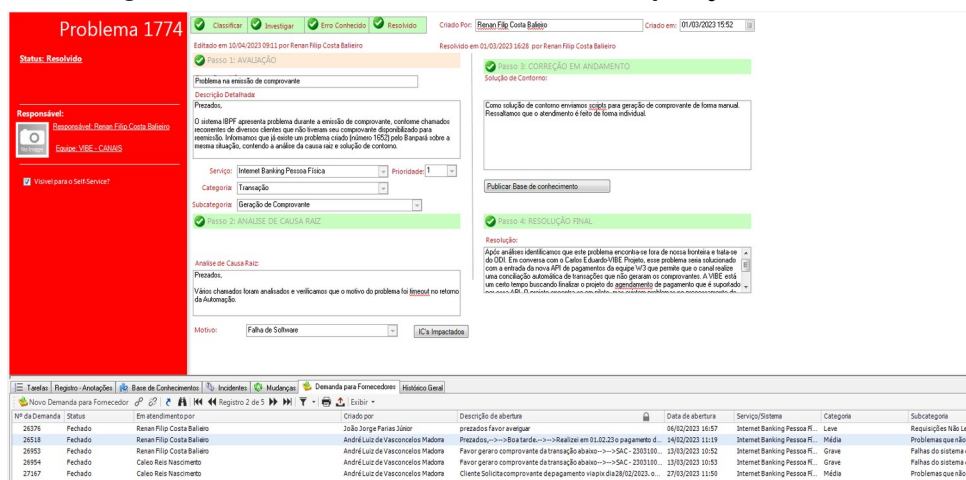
Problema 1774

Classificar | Investigar | Erro Conhecido | Resolvido

Criado Por: Renan Filip Costa Balieiro | Criado em: 01/03/2023 15:52

Editado em 10/04/2023 09:11 por Renan Filip Costa Balieiro

Resolvido em 01/03/2023 16:28 por Renan Filip Costa Balieiro

Status: Resolvido

Passo 1: AVALIAÇÃO

Problema na emissão de comprovante

Descrição Detalhada

Prezados,

O sistema IBPF apresenta problema durante a emissão de comprovante, conforme chamados recorrentes de diversos clientes que não tiveram seu comprovante disponibilizado para reemissão. Informamos que já existe um problema criado (número 1652) pelo Banpará sobre a mesma situação, contendo a análise da causa raiz e solução de contorno.

Responsável:

Responsável: Renan Filip Costa Balieiro

No Image

Equipe: VIBE - CANAIS

Visível para o Self-Service?

Serviço: Internet Banking Pessoa Física | Prioridade: 1

Categoria: Transação

Subcategoria: Geração de Comprovante

Passo 2: ANÁLISE DE CAUSA RAIZ

Análise de Causa Raiz:

Prezados,

Vários chamados foram analisados e verificamos que o motivo do problema foi timeout no retorno da Automação.

Motivo: Falha de Software | IC's Impactados

Passo 3: CORREÇÃO EM ANDAMENTO

Solução de Contorno:

Como solução de contorno enviamos scripts para geração de comprovante de forma manual. Ressaltamos que o atendimento é feito de forma individual.

Publicar Base de conhecimento

Passo 4: RESOLUÇÃO FINAL

Resolução:

Após análises identificamos que este problema encontra-se fora de nossa fronteira e trata-se do ODI. Em conversa com o Carlos Eduardo-VIBE Projeto, esse problema seria solucionado com a entrada da nova API de pagamentos da equipe W3 que permite que o canal realize uma conciliação automática de transações que não geraram os comprovantes. A VIBE está um certo tempo buscando finalizar o projeto do agendamento de pagamento que é suportado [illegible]

Tarefas | Registro - Anotações | Base de Conhecimentos | Incidentes | Mudanças | Demanda para Fornecedores | Histórico Geral

Novo Demanda para Fornecedor | Registro 2 de 5 | Exibir

| Nº da Demanda | Status | Em atendimento por | Criado por | Descrição de abertura | Data de abertura | Serviço/Sistema | Categoria | Subcategoria |
|---|---|---|---|---|---|---|---|---|
| 26376 | Fechado | Renan Filip Costa Balieiro | João Jorge Farias Júnior | prezados favor averiguar | 06/02/2023 16:57 | Internet Banking Pessoa Fí... | Leve | Requisições Não Le |
| 26518 | Fechado | Renan Filip Costa Balieiro | André Luiz de Vasconcelos Madora | Prezados,-->-->Boa tarde.-->-->Realizei em 01.02.23 o pagamento d... | 14/02/2023 11:19 | Internet Banking Pessoa Fí... | Média | Problemas que não |
| 26953 | Fechado | Renan Filip Costa Balieiro | André Luiz de Vasconcelos Madora | Favor gerar o comprovante da transação abaixo-->-->SAC - 2303100... | 13/03/2023 10:52 | Internet Banking Pessoa Fí... | Grave | Falhas do sistema |
| 26954 | Fechado | Caleo Reis Nascimento | André Luiz de Vasconcelos Madora | Favor gerar o comprovante da transação abaixo-->-->SAC - 2303100... | 13/03/2023 10:53 | Internet Banking Pessoa Fí... | Grave | Falhas do sistema |
| 27167 | Fechado | Caleo Reis Nascimento | André Luiz de Vasconcelos Madora | Cliente Solicita comprovante de pagamento via pix dia 28/02/2023. o... | 27/03/2023 11:50 | Internet Banking Pessoa Fí... | Média | Problemas que não |